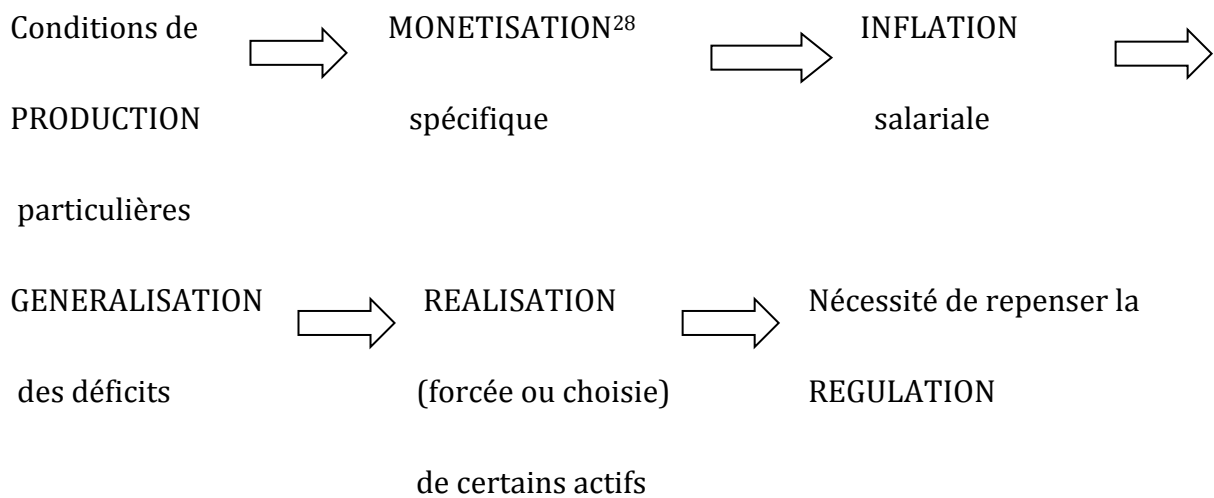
Conditions de PRODUCTION particulières

MONETISATION$^{28}$ spécifique

INFLATION salariale

GENERALISATION des déficits

REALISATION (forcée ou choisie) de certains actifs

Nécessité de repenser la REGULATION